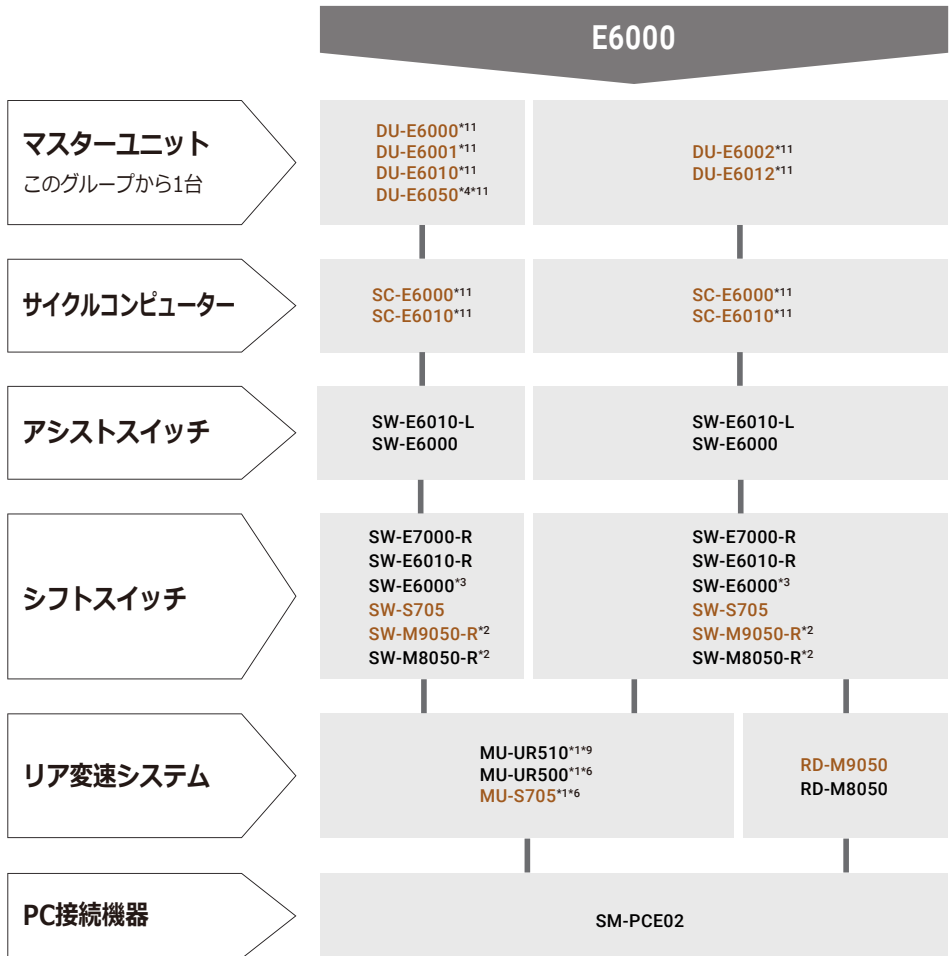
E6000

マスターユニット
このグループから1台

DU-E6000*11
DU-E6001*11
DU-E6010*11
DU-E6050*4*11

DU-E6002*11
DU-E6012*11

サイクルコンピューター

SC-E6000*11
SC-E6010*11

SC-E6000*11
SC-E6010*11

アシストスイッチ

SW-E6010-L
SW-E6000

SW-E6010-L
SW-E6000

シフトスイッチ

SW-E7000-R
SW-E6010-R
SW-E6000*3
SW-S705
SW-M9050-R*2
SW-M8050-R*2

SW-E7000-R
SW-E6010-R
SW-E6000*3
SW-S705
SW-M9050-R*2
SW-M8050-R*2

リア変速システム

MU-UR510*1*9
MU-UR500*1*6
MU-S705*1*6

RD-M9050
RD-M8050

PC接続機器

SM-PCE02